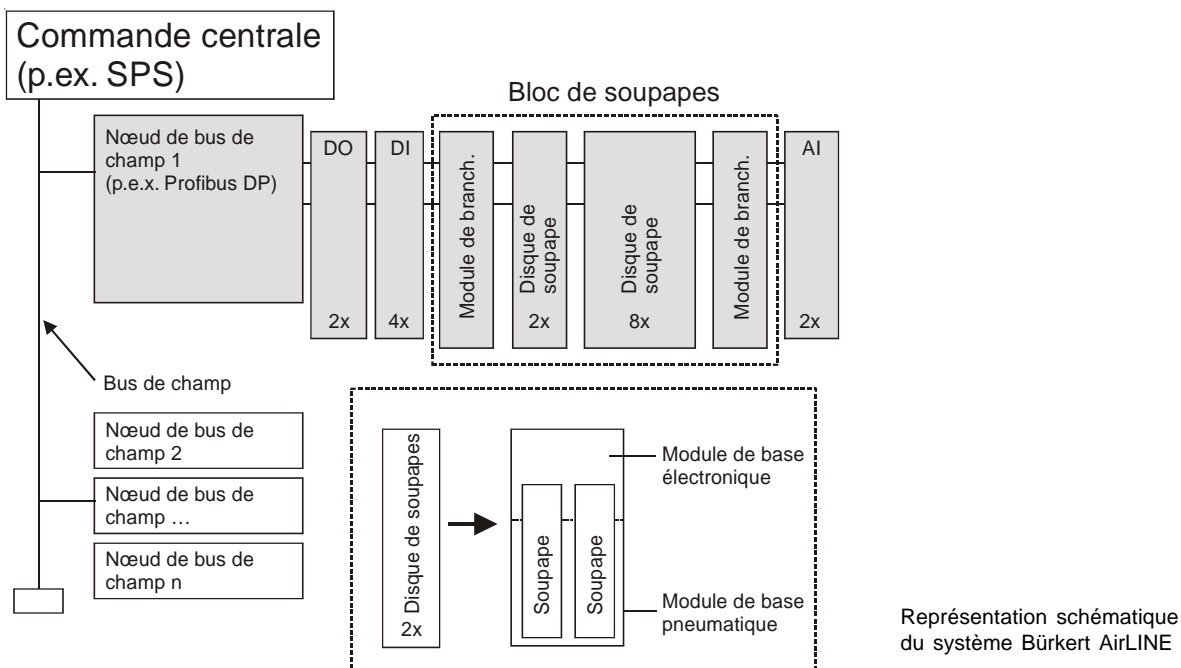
Commande centrale (p.ex. SPS)

Bloc de soupapes

Nœud de bus de champ 1 (p.e.x. Profibus DP)

DO
2x

DI
4x

Module de branch.

Disque de soupape
2x

Disque de soupape
8x

Module de branch.

AI
2x

Bus de champ

Nœud de bus de champ 2

Nœud de bus de champ …

Nœud de bus de champ n

Disque de soupapes
2x

Soupape

Soupape

Module de base électronique

Module de base pneumatique

Représentation schématique du système Bürkert AirLINE